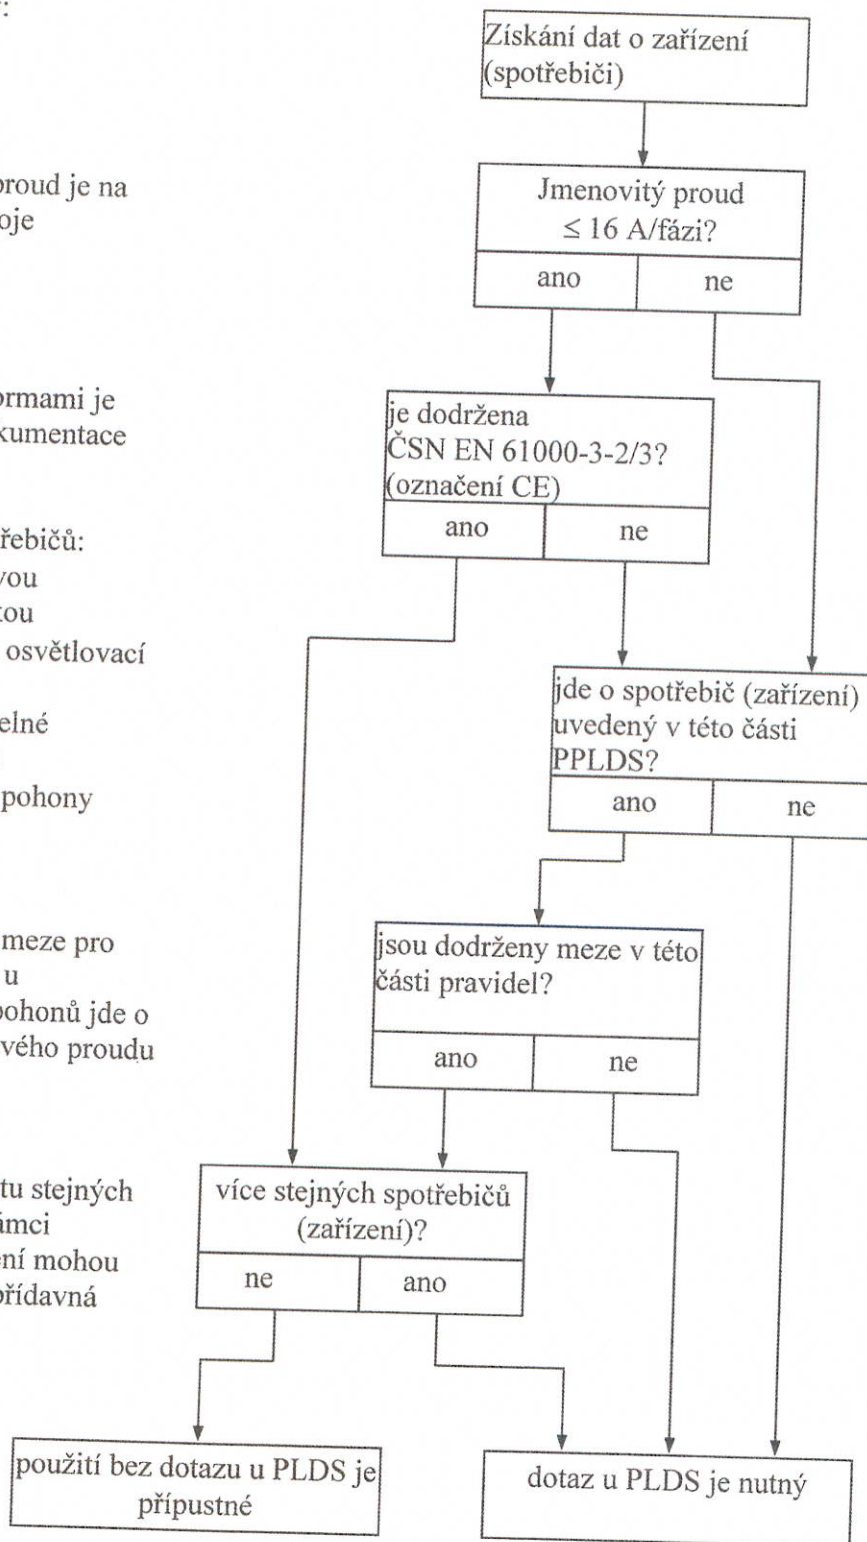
:

proud je na
oje

ormami je
kumentace

řebičů:
vou
tou
osvětlovací

elné

pohony

meze pro
u
pohonů jde o
vého proudu

tu stejných
ímci
ení mohou
přídavná

Získání dat o zařízení (spotřebiči)

Jmenovitý proud ≤ 16 A/fázi?

ano

ne

je dodržena ČSN EN 61000-3-2/3? (označení CE)

ano

ne

jde o spotřebič (zařízení) uvedený v této části PPLDS?

ano

ne

jsou dodrženy meze v této části pravidel?

ano

ne

více stejných spotřebičů (zařízení)?

ne

ano

použití bez dotazu u PLDS je přípustné

dotaz u PLDS je nutný